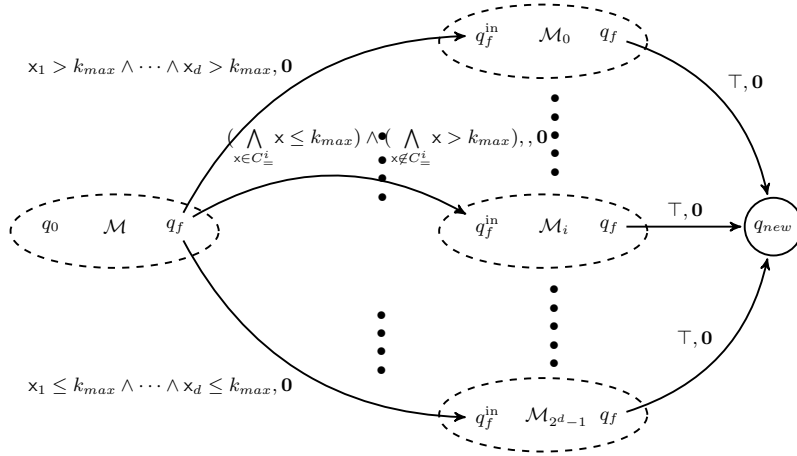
$q_f^{\text{in}}$ $\mathcal{M}_0$ $q_f$

$\mathsf{x}_1 > k_{max} \wedge \cdots \wedge \mathsf{x}_d > k_{max}, \mathbf{0}$

$\top, \mathbf{0}$

$(\bigwedge_{\mathsf{x} \in C^i_=} \mathsf{x} \leq k_{max}) \wedge (\bigwedge_{\mathsf{x} \notin C^i_=} \mathsf{x} > k_{max}), , \mathbf{0}$

$q_0$ $\mathcal{M}$ $q_f$

$q_f^{\text{in}}$ $\mathcal{M}_i$ $q_f$

$\top, \mathbf{0}$

$q_{new}$

$\top, \mathbf{0}$

$\mathsf{x}_1 \leq k_{max} \wedge \cdots \wedge \mathsf{x}_d \leq k_{max}, \mathbf{0}$

$q_f^{\text{in}}$ $\mathcal{M}_{2^d-1}$ $q_f$